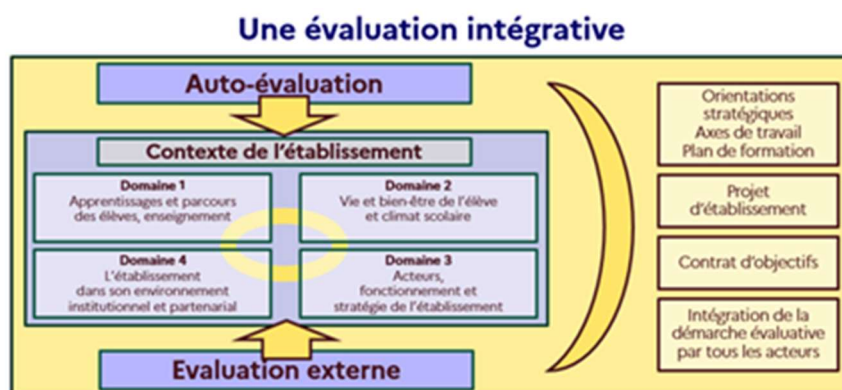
Une évaluation intégrative

Auto-évaluation

Contexte de l'établissement

Domaine 1
Apprentissages et parcours des élèves, enseignement

Domaine 2
Vie et bien-être de l'élève et climat scolaire

Domaine 4
L'établissement dans son environnement institutionnel et partenarial

Domaine 3
Acteurs, fonctionnement et stratégie de l'établissement

Evaluation externe

Orientations stratégiques
Axes de travail
Plan de formation

Projet d'établissement

Contrat d'objectifs

Intégration de la démarche évaluative par tous les acteurs